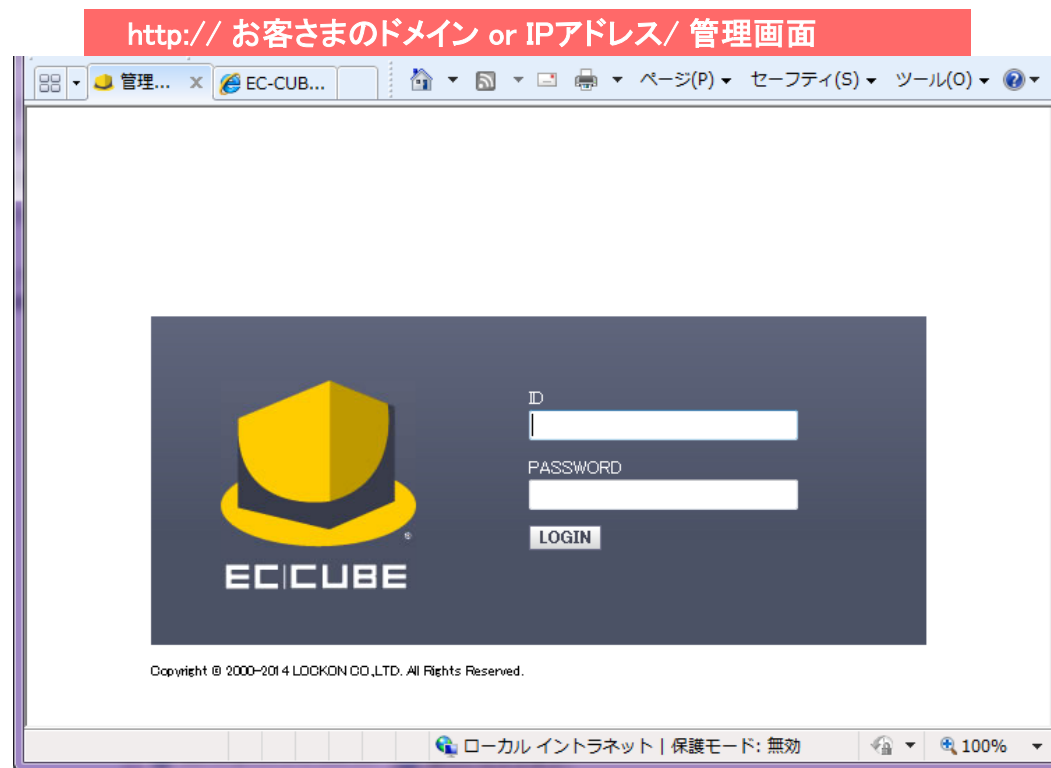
http:// お客さまのドメイン or IPアドレス/ 管理画面

管理... × EC-CUB...

ページ(P) セーフティ(S) ツール(O)

ID

PASSWORD

LOGIN

EC|CUBE

Copyright © 2000-2014 LOCKON CO.,LTD. All Rights Reserved.

ローカル イントラネット | 保護モード: 無効

100%